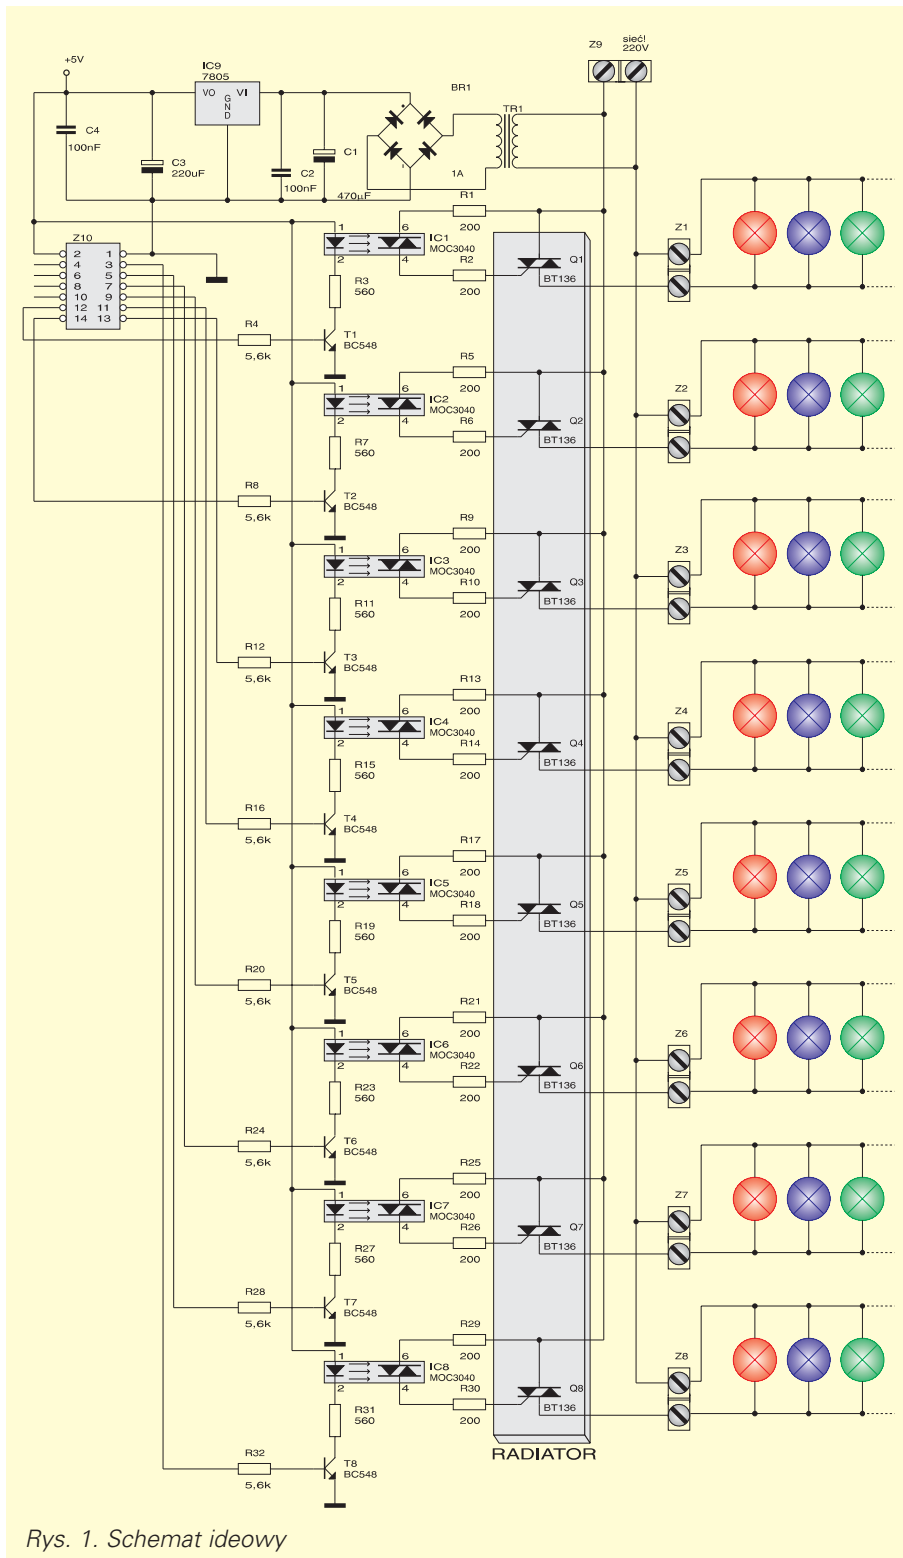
+5V
IC9
7805
VO VI
GND
C4
100nF
C3
220uF
C2
100nF
C1
470µF
BR1
TR1
1A
Z9
sieć!
220V
Z10
2 1
4 3
6 5
8 7
10 9
12 11
14 13

R1
200
1 6
IC1
MOC3040
2 4
R2
200
Q1
BT136
R3
560
R4
5,6k
T1
BC548
Z1

R5
200
1 6
IC2
MOC3040
2 4
R6
200
Q2
BT136
R7
560
R8
5,6k
T2
BC548
Z2

R9
200
1 6
IC3
MOC3040
2 4
R10
200
Q3
BT136
R11
560
R12
5,6k
T3
BC548
Z3

R13
200
1 6
IC4
MOC3040
2 4
R14
200
Q4
BT136
R15
560
R16
5,6k
T4
BC548
Z4

R17
200
1 6
IC5
MOC3040
2 4
R18
200
Q5
BT136
R19
560
R20
5,6k
T5
BC548
Z5

R21
200
1 6
IC6
MOC3040
2 4
R22
200
Q6
BT136
R23
560
R24
5,6k
T6
BC548
Z6

R25
200
1 6
IC7
MOC3040
2 4
R26
200
Q7
BT136
R27
560
R28
5,6k
T7
BC548
Z7

R29
200
1 6
IC8
MOC3040
2 4
R30
200
Q8
BT136
R31
560
R32
5,6k
T8
BC548
Z8

RADIATOR

Rys. 1. Schemat ideowy